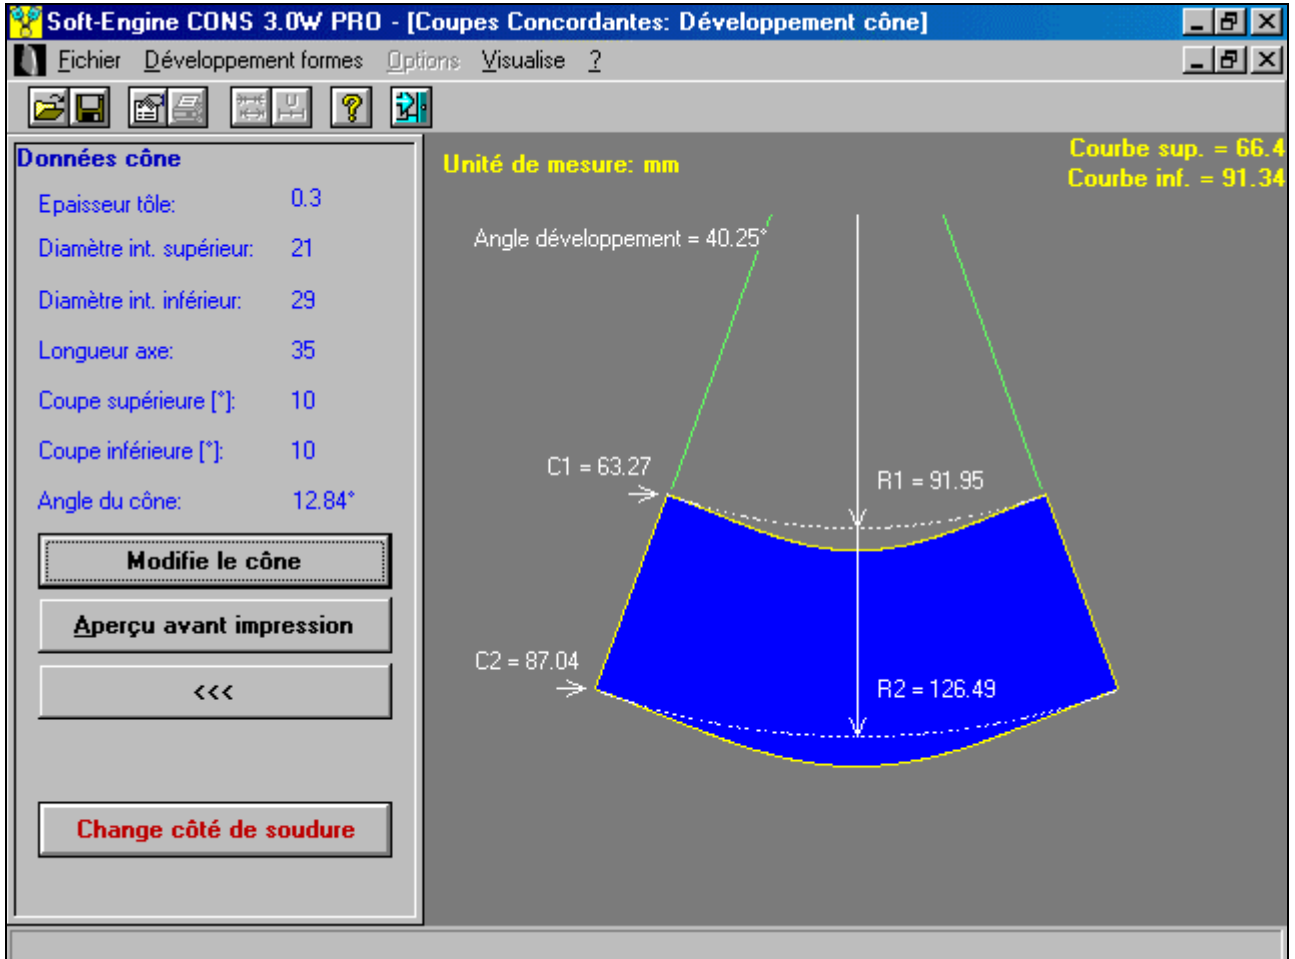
Soft-Engine CONS 3.0W PRO - [Coupes Concordantes: Développement cône]

Fichier Développement formes Options Visualise ?

Données cône

| | |
|---|---|
| Epaisseur tôle: | 0.3 |
| Diamètre int. supérieur: | 21 |
| Diamètre int. inférieur: | 29 |
| Longueur axe: | 35 |
| Coupe supérieure [°]: | 10 |
| Coupe inférieure [°]: | 10 |
| Angle du cône: | 12.84° |

Modifie le cône

Aperçu avant impression

<<<

Change côté de soudure

Unité de mesure: mm

Courbe sup. = 66.4
Courbe inf. = 91.34

Angle développement = 40.25°

C1 = 63.27

R1 = 91.95

C2 = 87.04

R2 = 126.49